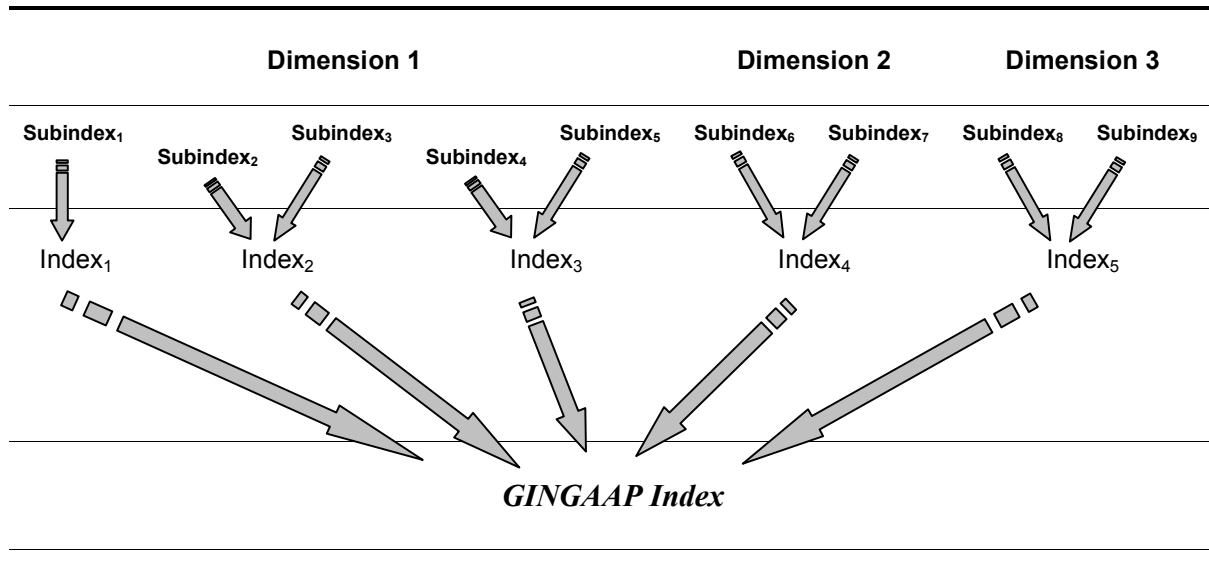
Dimension 1 Dimension 2 Dimension 3

Subindex$_1$ Subindex$_2$ Subindex$_3$ Subindex$_4$ Subindex$_5$ Subindex$_6$ Subindex$_7$ Subindex$_8$ Subindex$_9$

Index$_1$ Index$_2$ Index$_3$ Index$_4$ Index$_5$

GINGAAP Index